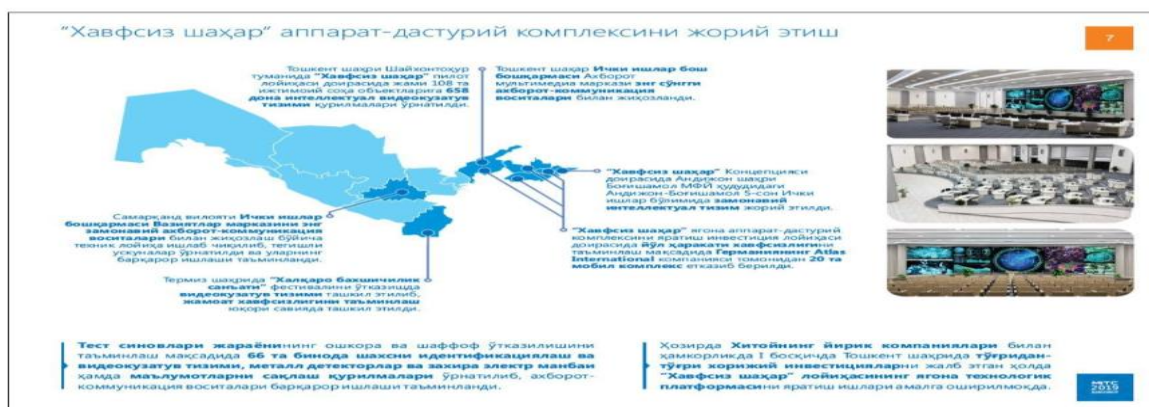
"Хавфсиз шаҳар" аппарат-дастурий комплексини жорий этиш

7

Тошкент шаҳри Шайхонтоҳур туманида "Хавфсиз шаҳар" пилот лойиҳаси доирасида жами 108 та ижтимоий соҳа объектларига 658 дона интеллектуал видеокузатув тизими қурилмалари ўрнатилди.

Тошкент шаҳар Ички ишлар бош бошқармаси Ахборот мультимедиа маркази энг сўнгги ахборот-коммуникация воситалари билан жиҳозланди.

"Хавфсиз шаҳар" Концепцияси доирасида Андижон шаҳри Боғишамол МФЙ ҳудудидаги Андижон-Боғишамол 5-сон Ички ишлар бўлимида замонавий интеллектуал тизим жорий этилди.

Самарқанд вилояти Ички ишлар бошқармаси Вазиятлар марказини энг замонавий ахборот-коммуникация воситалари билан жиҳозлаш бўйича техник лойиҳа ишлаб чиқилиб, тегишли ускуналар ўрнатилди ва уларнинг барқарор ишлаши таъминланди.

"Хавфсиз шаҳар" ягона аппарат-дастурий комплексини яратиш инвестиция лойиҳаси доирасида йўл ҳаракати хавфсизлигини таъминлаш мақсадида Германиянинг Atlas International компанияси томонидан 20 та мобил комплекс етказиб берилди.

Термиз шаҳрида "Халқаро бахшичилик санъати" фестивалини ўтказишда видеокузатув тизими ташкил этилиб, жамоат хавфсизлигини таъминлаш юқори савияда ташкил этилди.

Тест синовлари жараёнининг ошкора ва шаффоф ўтказилишини таъминлаш мақсадида 66 та бинода шахсни идентификациялаш ва видеокузатув тизими, металл детекторлар ва захира электр манбаи ҳамда маълумотларни сақлаш қурилмалари ўрнатилиб, ахборот-коммуникация воситалари барқарор ишлаши таъминланди.

Ҳозирда Хитойнинг йирик компаниялари билан ҳамкорликда I босқичда Тошкент шаҳрида тўғридан-тўғри хорижий инвестицияларни жалб этган ҳолда "Хавфсиз шаҳар" лойиҳасининг ягона технологик платформасини яратиш ишлари амалга оширилмоқда.

МТС 2019